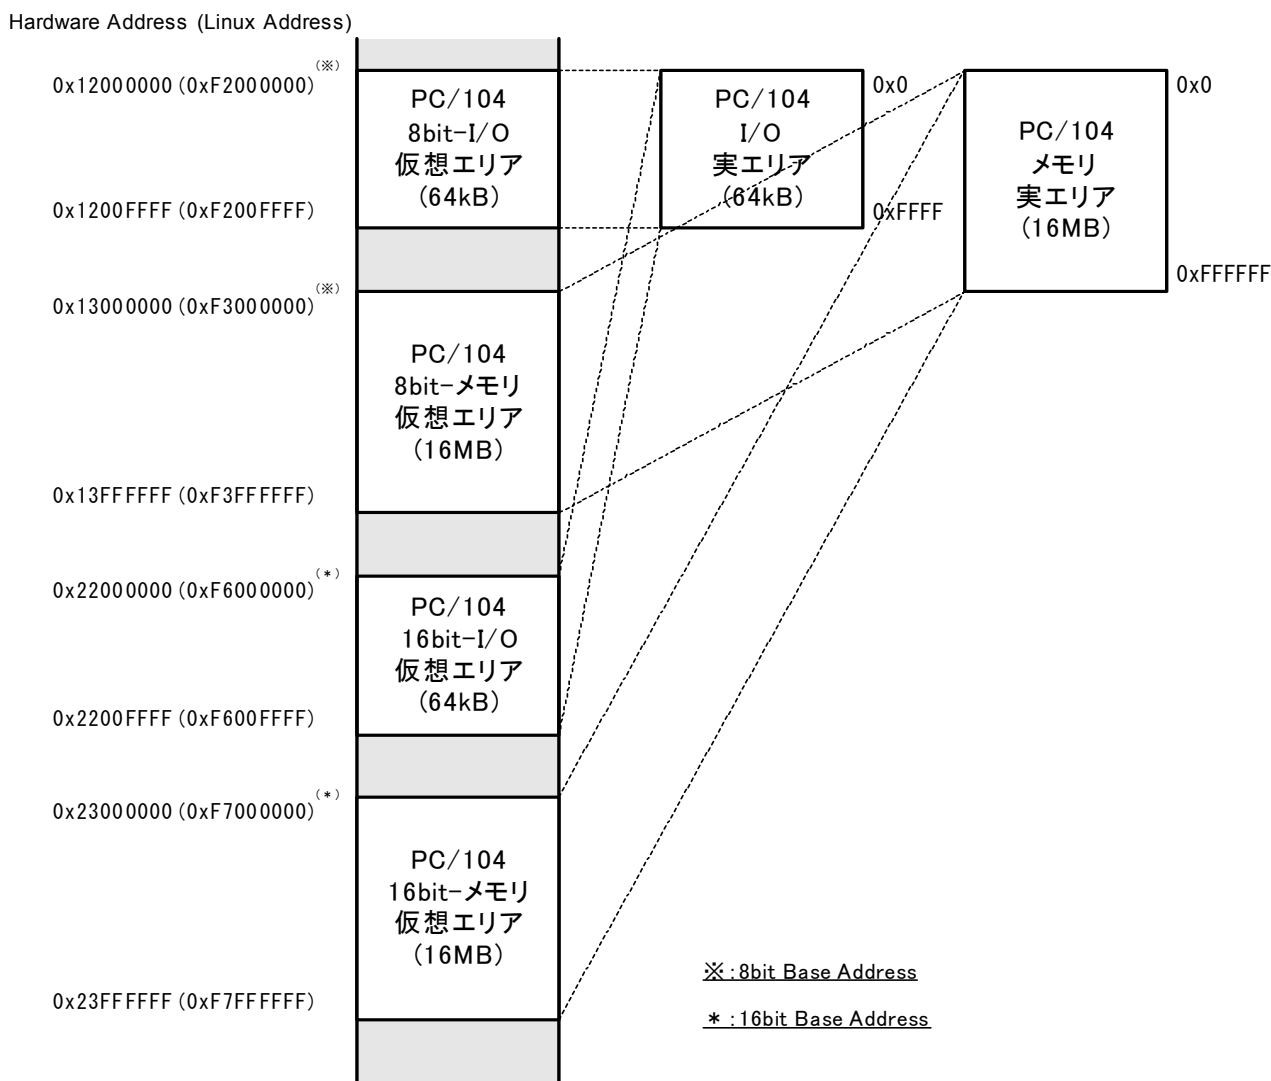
Hardware Address (Linux Address)

0x12000000 (0xF2000000)$^{(※)}$

PC/104
8bit-I/O
仮想エリア
(64kB)

0x1200FFFF (0xF200FFFF)

0x13000000 (0xF3000000)$^{(※)}$

PC/104
8bit-メモリ
仮想エリア
(16MB)

0x13FFFFFF (0xF3FFFFFF)

0x22000000 (0xF6000000)$^{(*)}$

PC/104
16bit-I/O
仮想エリア
(64kB)

0x2200FFFF (0xF600FFFF)

0x23000000 (0xF7000000)$^{(*)}$

PC/104
16bit-メモリ
仮想エリア
(16MB)

0x23FFFFFF (0xF7FFFFFF)

PC/104
I/O
実エリア
(64kB)

0x0

0xFFFF

PC/104
メモリ
実エリア
(16MB)

0x0

0xFFFFFF

※:8bit Base Address

*:16bit Base Address